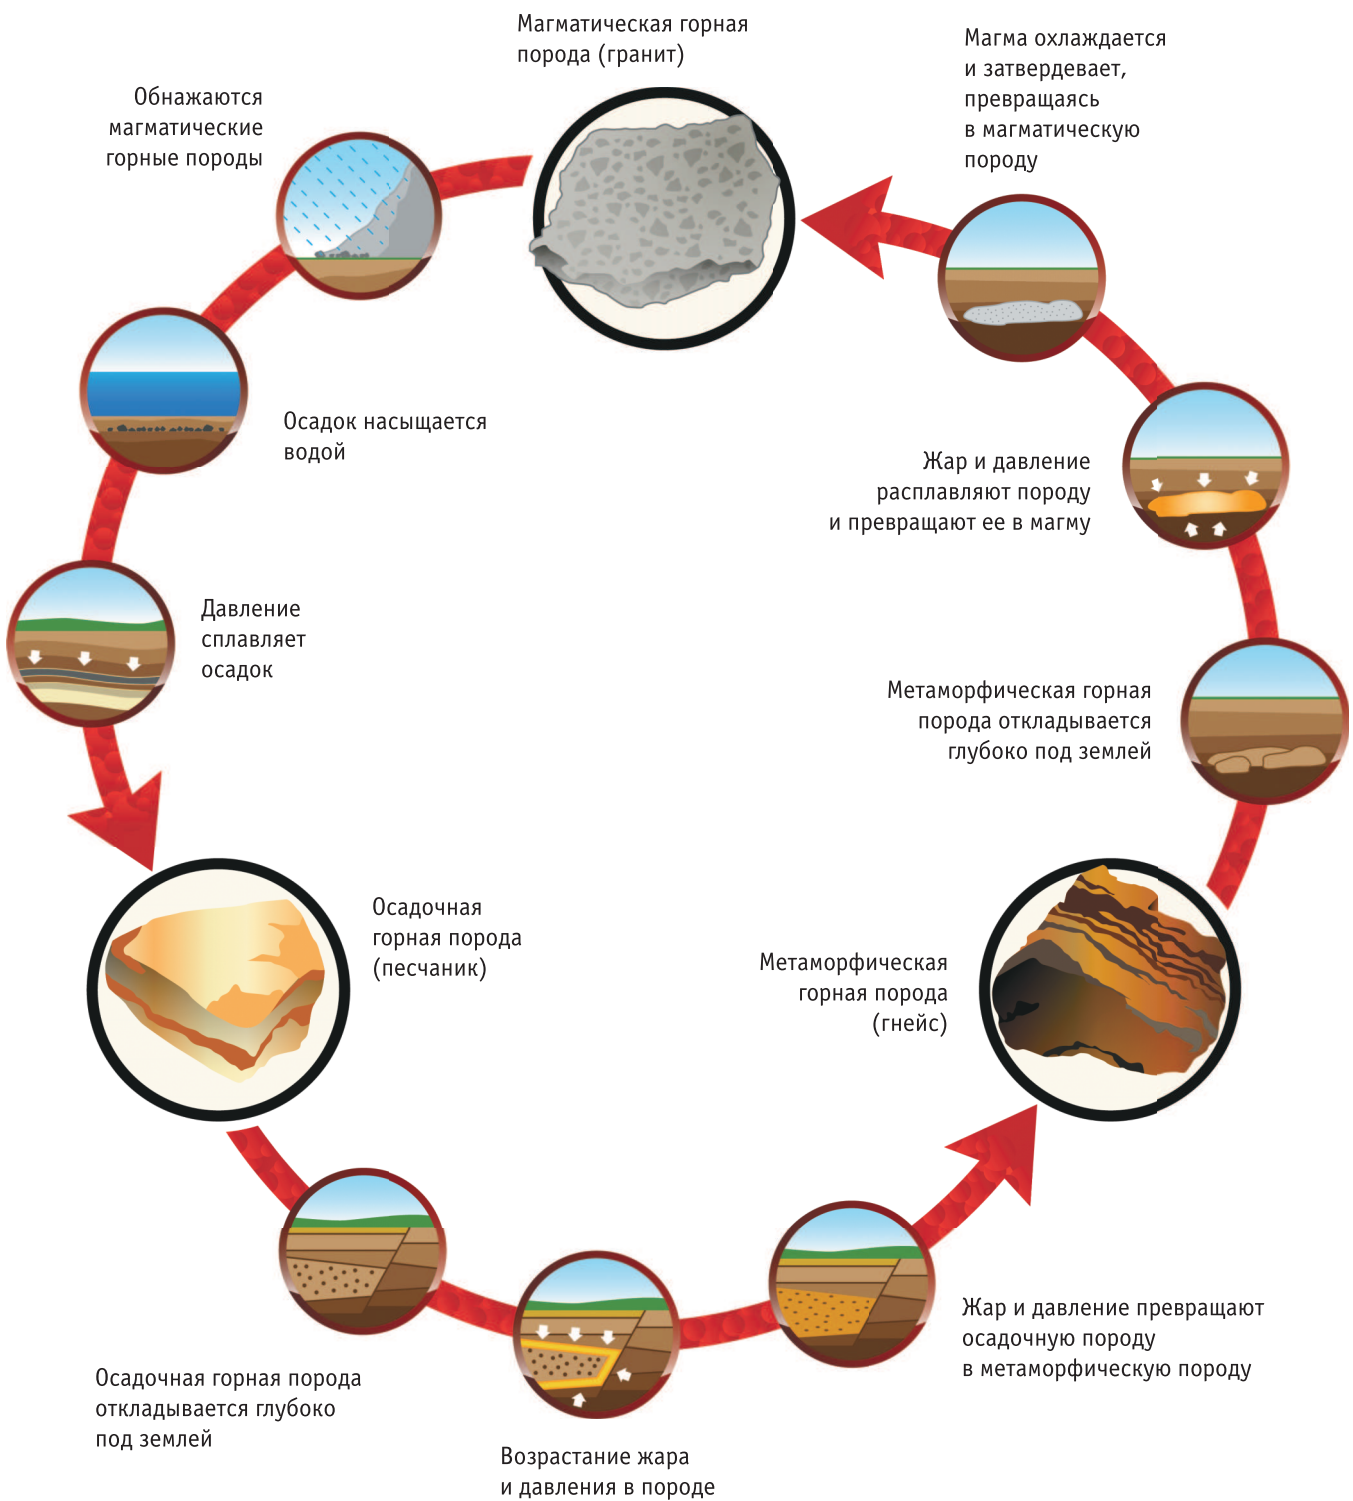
Магматическая горная порода (гранит)

Магма охлаждается и затвердевает, превращаясь в магматическую породу

Обнажаются магматические горные породы

Осадок насыщается водой

Жар и давление расплавляют породу и превращают ее в магму

Давление сплавляет осадок

Метаморфическая горная порода откладывается глубоко под землей

Осадочная горная порода (песчаник)

Метаморфическая горная порода (гнейс)

Жар и давление превращают осадочную породу в метаморфическую породу

Осадочная горная порода откладывается глубоко под землей

Возрастание жара и давления в породе